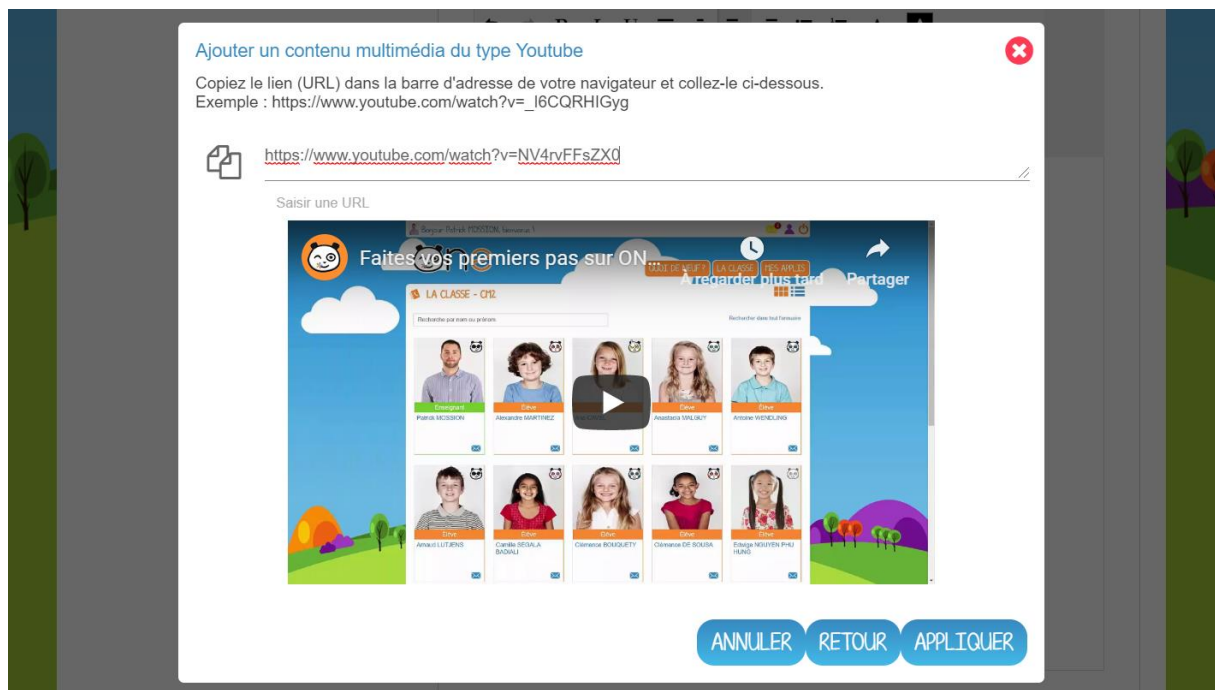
Ajouter un contenu multimédia du type Youtube

Copiez le lien (URL) dans la barre d'adresse de votre navigateur et collez-le ci-dessous.
Exemple : https://www.youtube.com/watch?v=_l6CQRHIGyg

https://www.youtube.com/watch?v=NV4rvFFsZX0

Saisir une URL

Faites vos premiers pas sur ON...

À regarder plus tard

Partager

LA CLASSE - CM2

Recherche par nom ou prénom

Rechercher dans tout l'annuaire

Enseignant
Patrick MOSSION

Élève
Alexandre MARTINEZ

Élève
Anastasia VALSKY

Élève
Antoine WENDLING

Élève
Arnaud LUTJENS

Élève
Camille SEGALA BADIALI

Élève
Clémence BOUQUETY

Élève
Clémence DE SOUSA

Élève
Edwige NGUYEN PHU HUNG

ANNULER
RETOUR
APPLIQUER